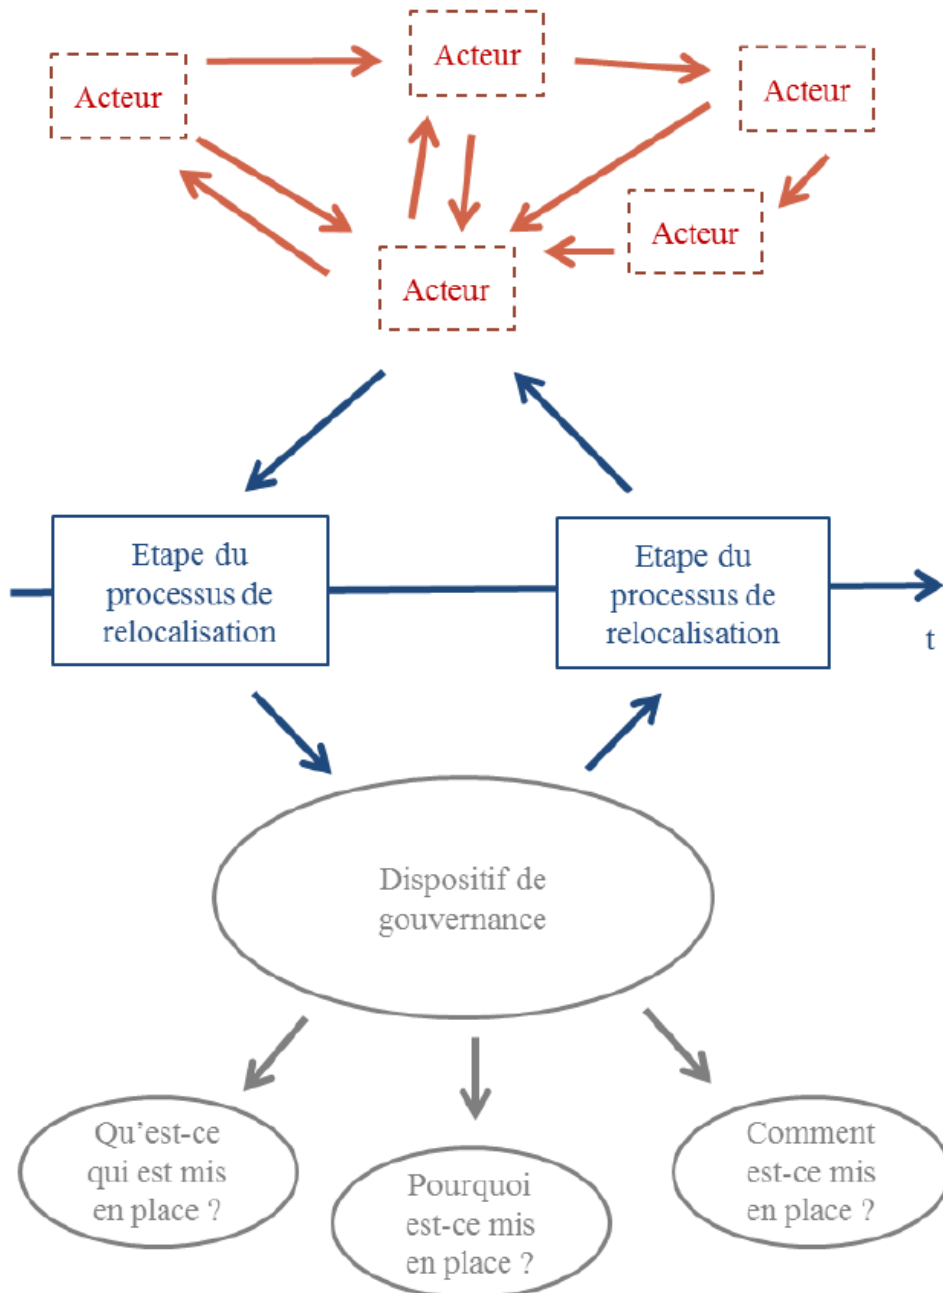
Acteur

Acteur

Acteur

Acteur

Acteur

Etape du processus de relocalisation

Etape du processus de relocalisation

t

Dispositif de gouvernance

Qu'est-ce qui est mis en place ?

Pourquoi est-ce mis en place ?

Comment est-ce mis en place ?